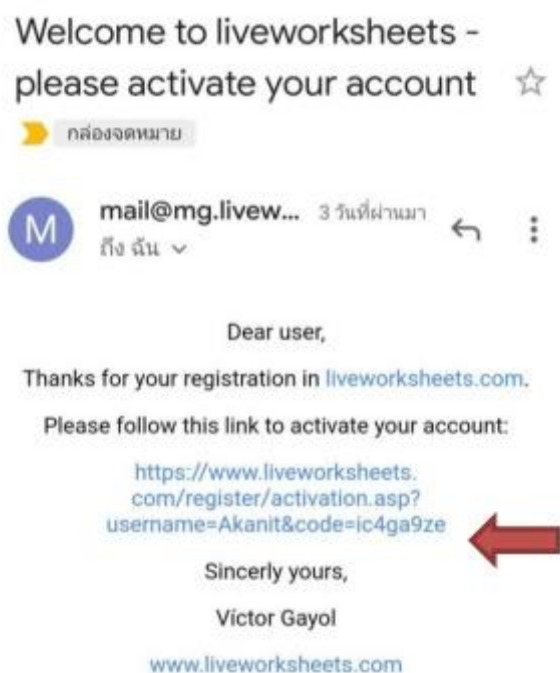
Welcome to liveworksheets - please activate your account ☆

กล่องจดหมาย

M

mail@mg.livew... 3 วันที่ผ่านมา

ถึง ฉัน ∨

Dear user,

Thanks for your registration in liveworksheets.com.

Please follow this link to activate your account:

https://www.liveworksheets.com/register/activation.asp?username=Akanit&code=ic4ga9ze

Sincerly yours,

Victor Gayol

www.liveworksheets.com